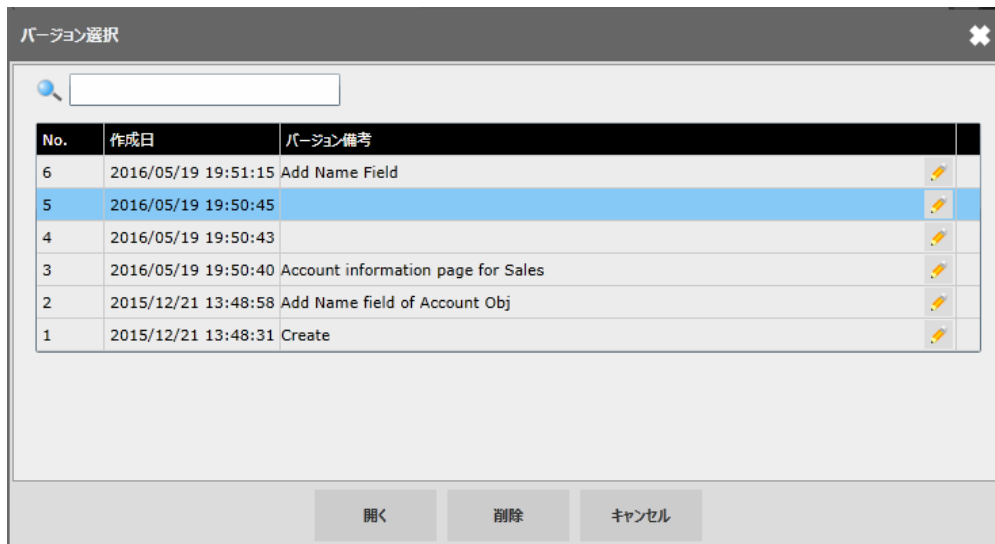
バージョン選択

| No. | 作成日 | バージョン備考 |
|---|---|---|
| 6 | 2016/05/19 19:51:15 | Add Name Field |
| 5 | 2016/05/19 19:50:45 | |
| 4 | 2016/05/19 19:50:43 | |
| 3 | 2016/05/19 19:50:40 | Account information page for Sales |
| 2 | 2015/12/21 13:48:58 | Add Name field of Account Obj |
| 1 | 2015/12/21 13:48:31 | Create |

開く 削除 キャンセル